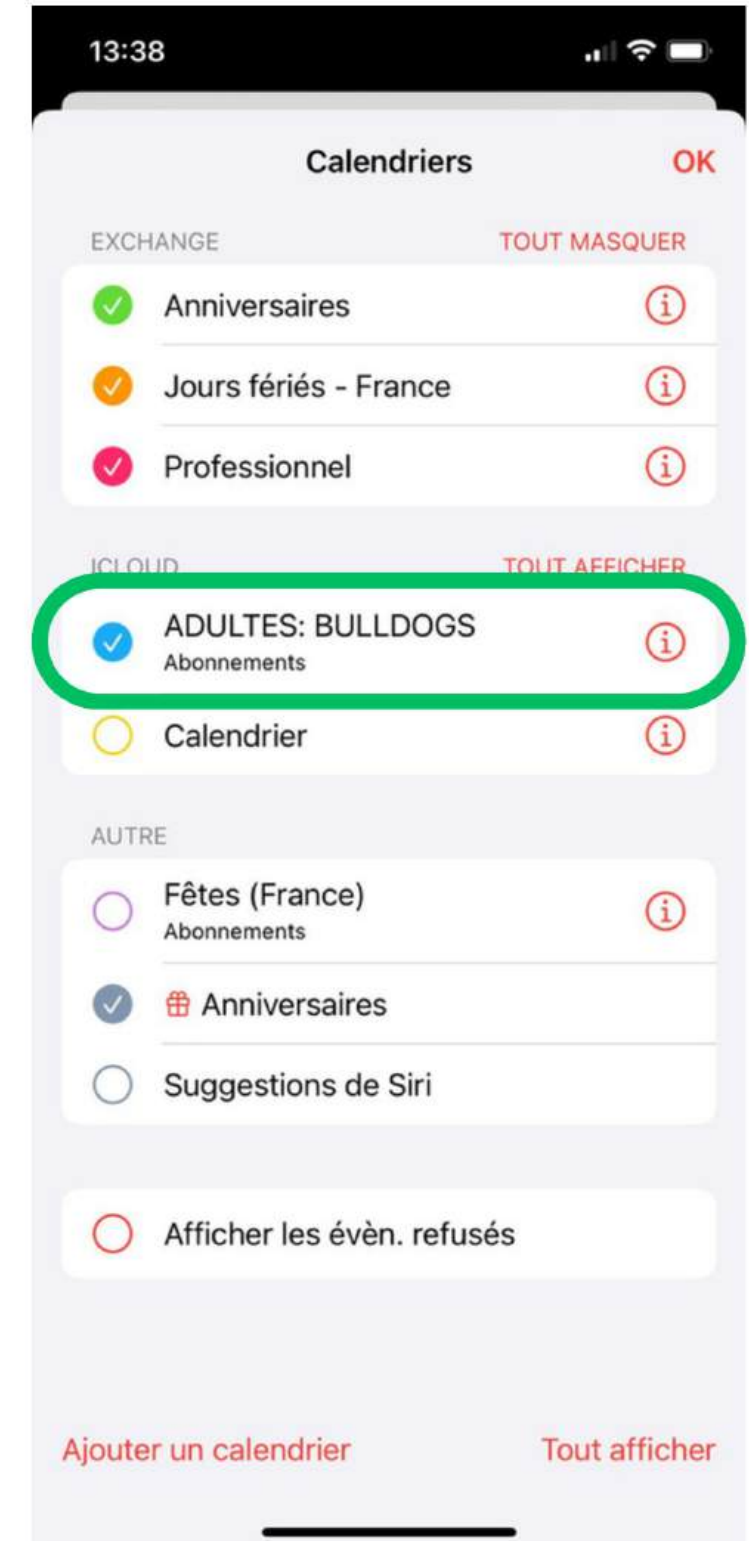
13:38

Calendriers OK

EXCHANGE TOUT MASQUER

Anniversaires

Jours fériés - France

Professionnel

ICLOUD TOUT AFFICHER

ADULTES: BULLDOGS
Abonnements

Calendrier

AUTRE

Fêtes (France)
Abonnements

Anniversaires

Suggestions de Siri

Afficher les évèn. refusés

Ajouter un calendrier Tout afficher